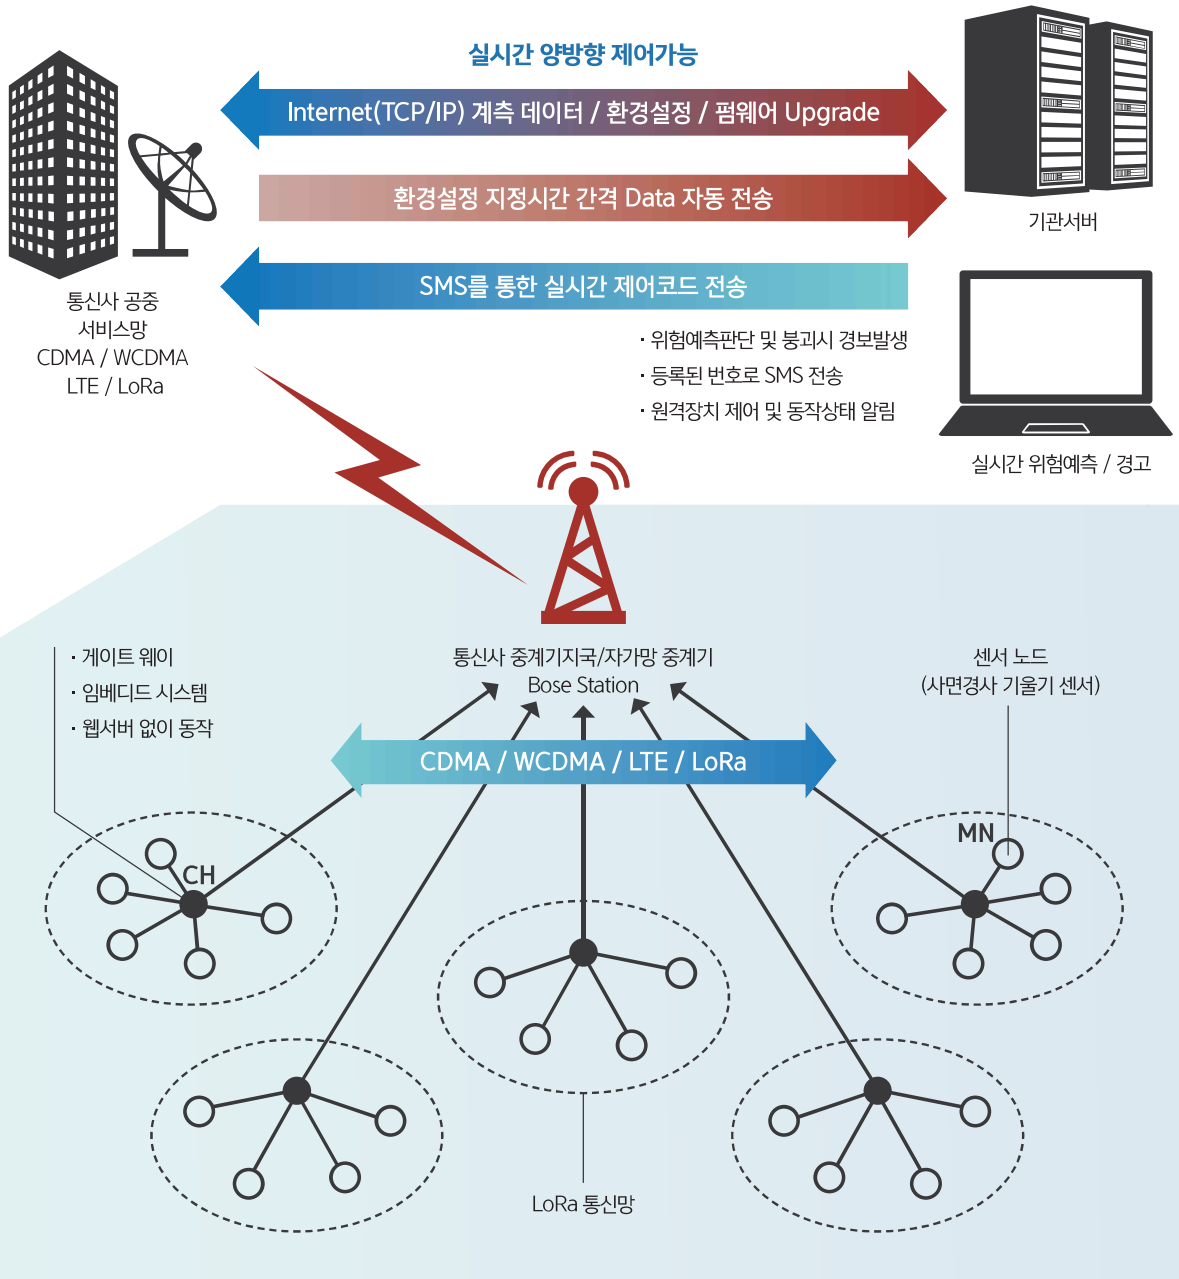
실시간 양방향 제어가능

Internet(TCP/IP) 계측 데이터 / 환경설정 / 펌웨어 Upgrade

환경설정 지정시간 간격 Data 자동 전송

SMS를 통한 실시간 제어코드 전송

기관서버

통신사 공중
서비스망
CDMA / WCDMA
LTE / LoRa

· 위험예측판단 및 붕괴시 경보발생
· 등록된 번호로 SMS 전송
· 원격장치 제어 및 동작상태 알림

실시간 위험예측 / 경고

· 게이트 웨이
· 임베디드 시스템
· 웹서버 없이 동작

통신사 중계기지국/자가망 중계기
Bose Station

센서 노드
(사면경사 기울기 센서)

CDMA / WCDMA / LTE / LoRa

CH

MN

LoRa 통신망